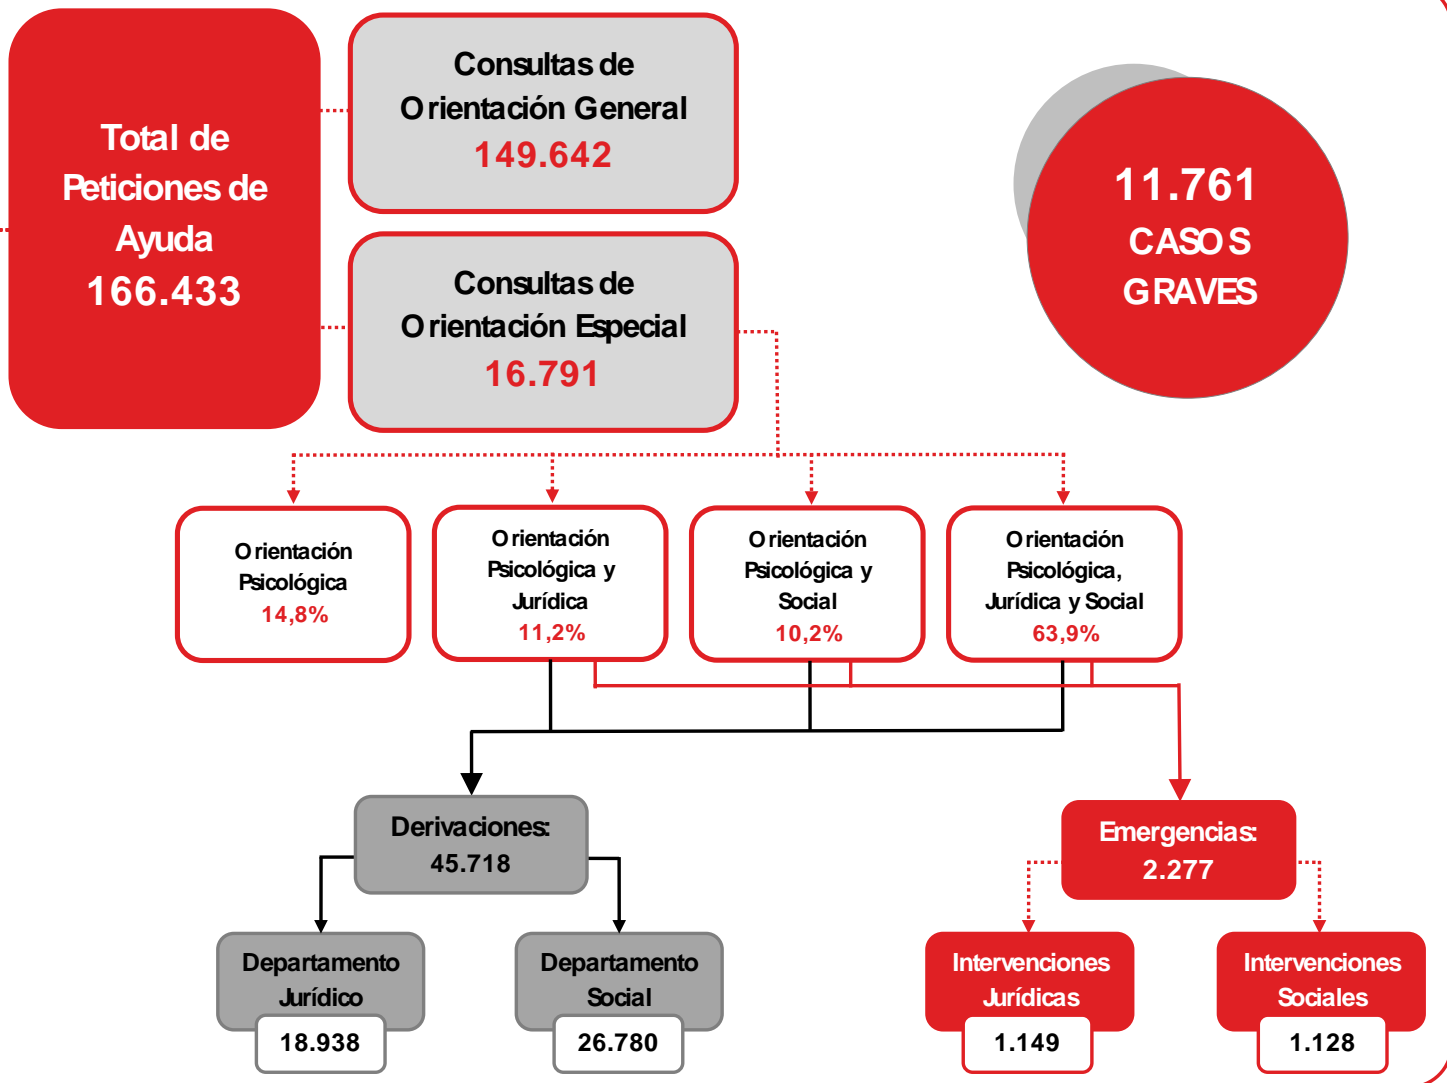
Total de Peticiones de Ayuda
166.433

Consultas de Orientación General
149.642

Consultas de Orientación Especial
16.791

11.761
CASOS GRAVES

Orientación Psicológica
14,8%

Orientación Psicológica y Jurídica
11,2%

Orientación Psicológica y Social
10,2%

Orientación Psicológica, Jurídica y Social
63,9%

Derivaciones:
45.718

Departamento Jurídico
18.938

Departamento Social
26.780

Emergencias:
2.277

Intervenciones Jurídicas
1.149

Intervenciones Sociales
1.128